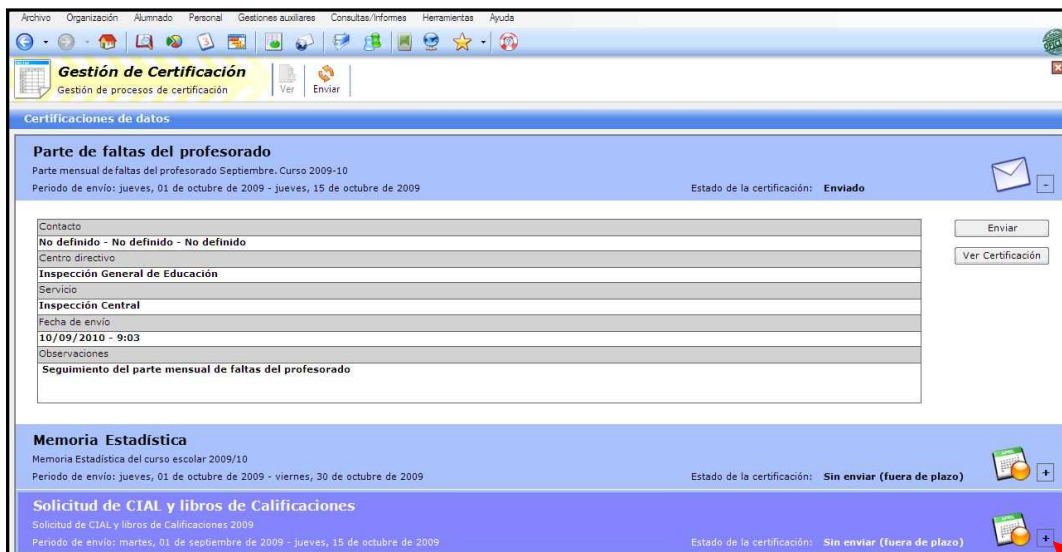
Archivo Organización Alumnado Personal Gestiones auxiliares Consultas/Informes Herramientas Ayuda

Gestión de Certificación
Gestión de procesos de certificación
Ver Enviar

Certificaciones de datos

Parte de faltas del profesorado
Parte mensual de faltas del profesorado Septiembre. Curso 2009-10
Periodo de envío: jueves, 01 de octubre de 2009 - jueves, 15 de octubre de 2009
Estado de la certificación: Enviado

Contacto
No definido - No definido - No definido
Centro directivo
Inspección General de Educación
Servicio
Inspección Central
Fecha de envío
10/09/2010 - 9:03
Observaciones
Seguimiento del parte mensual de faltas del profesorado

Enviar
Ver Certificación

Memoria Estadística
Memoria Estadística del curso escolar 2009/10
Periodo de envío: jueves, 01 de octubre de 2009 - viernes, 30 de octubre de 2009
Estado de la certificación: Sin enviar (fuera de plazo)

Solicitud de CIAL y libros de Calificaciones
Solicitud de CIAL y libros de Calificaciones 2009
Periodo de envío: martes, 01 de septiembre de 2009 - jueves, 15 de octubre de 2009
Estado de la certificación: Sin enviar (fuera de plazo)